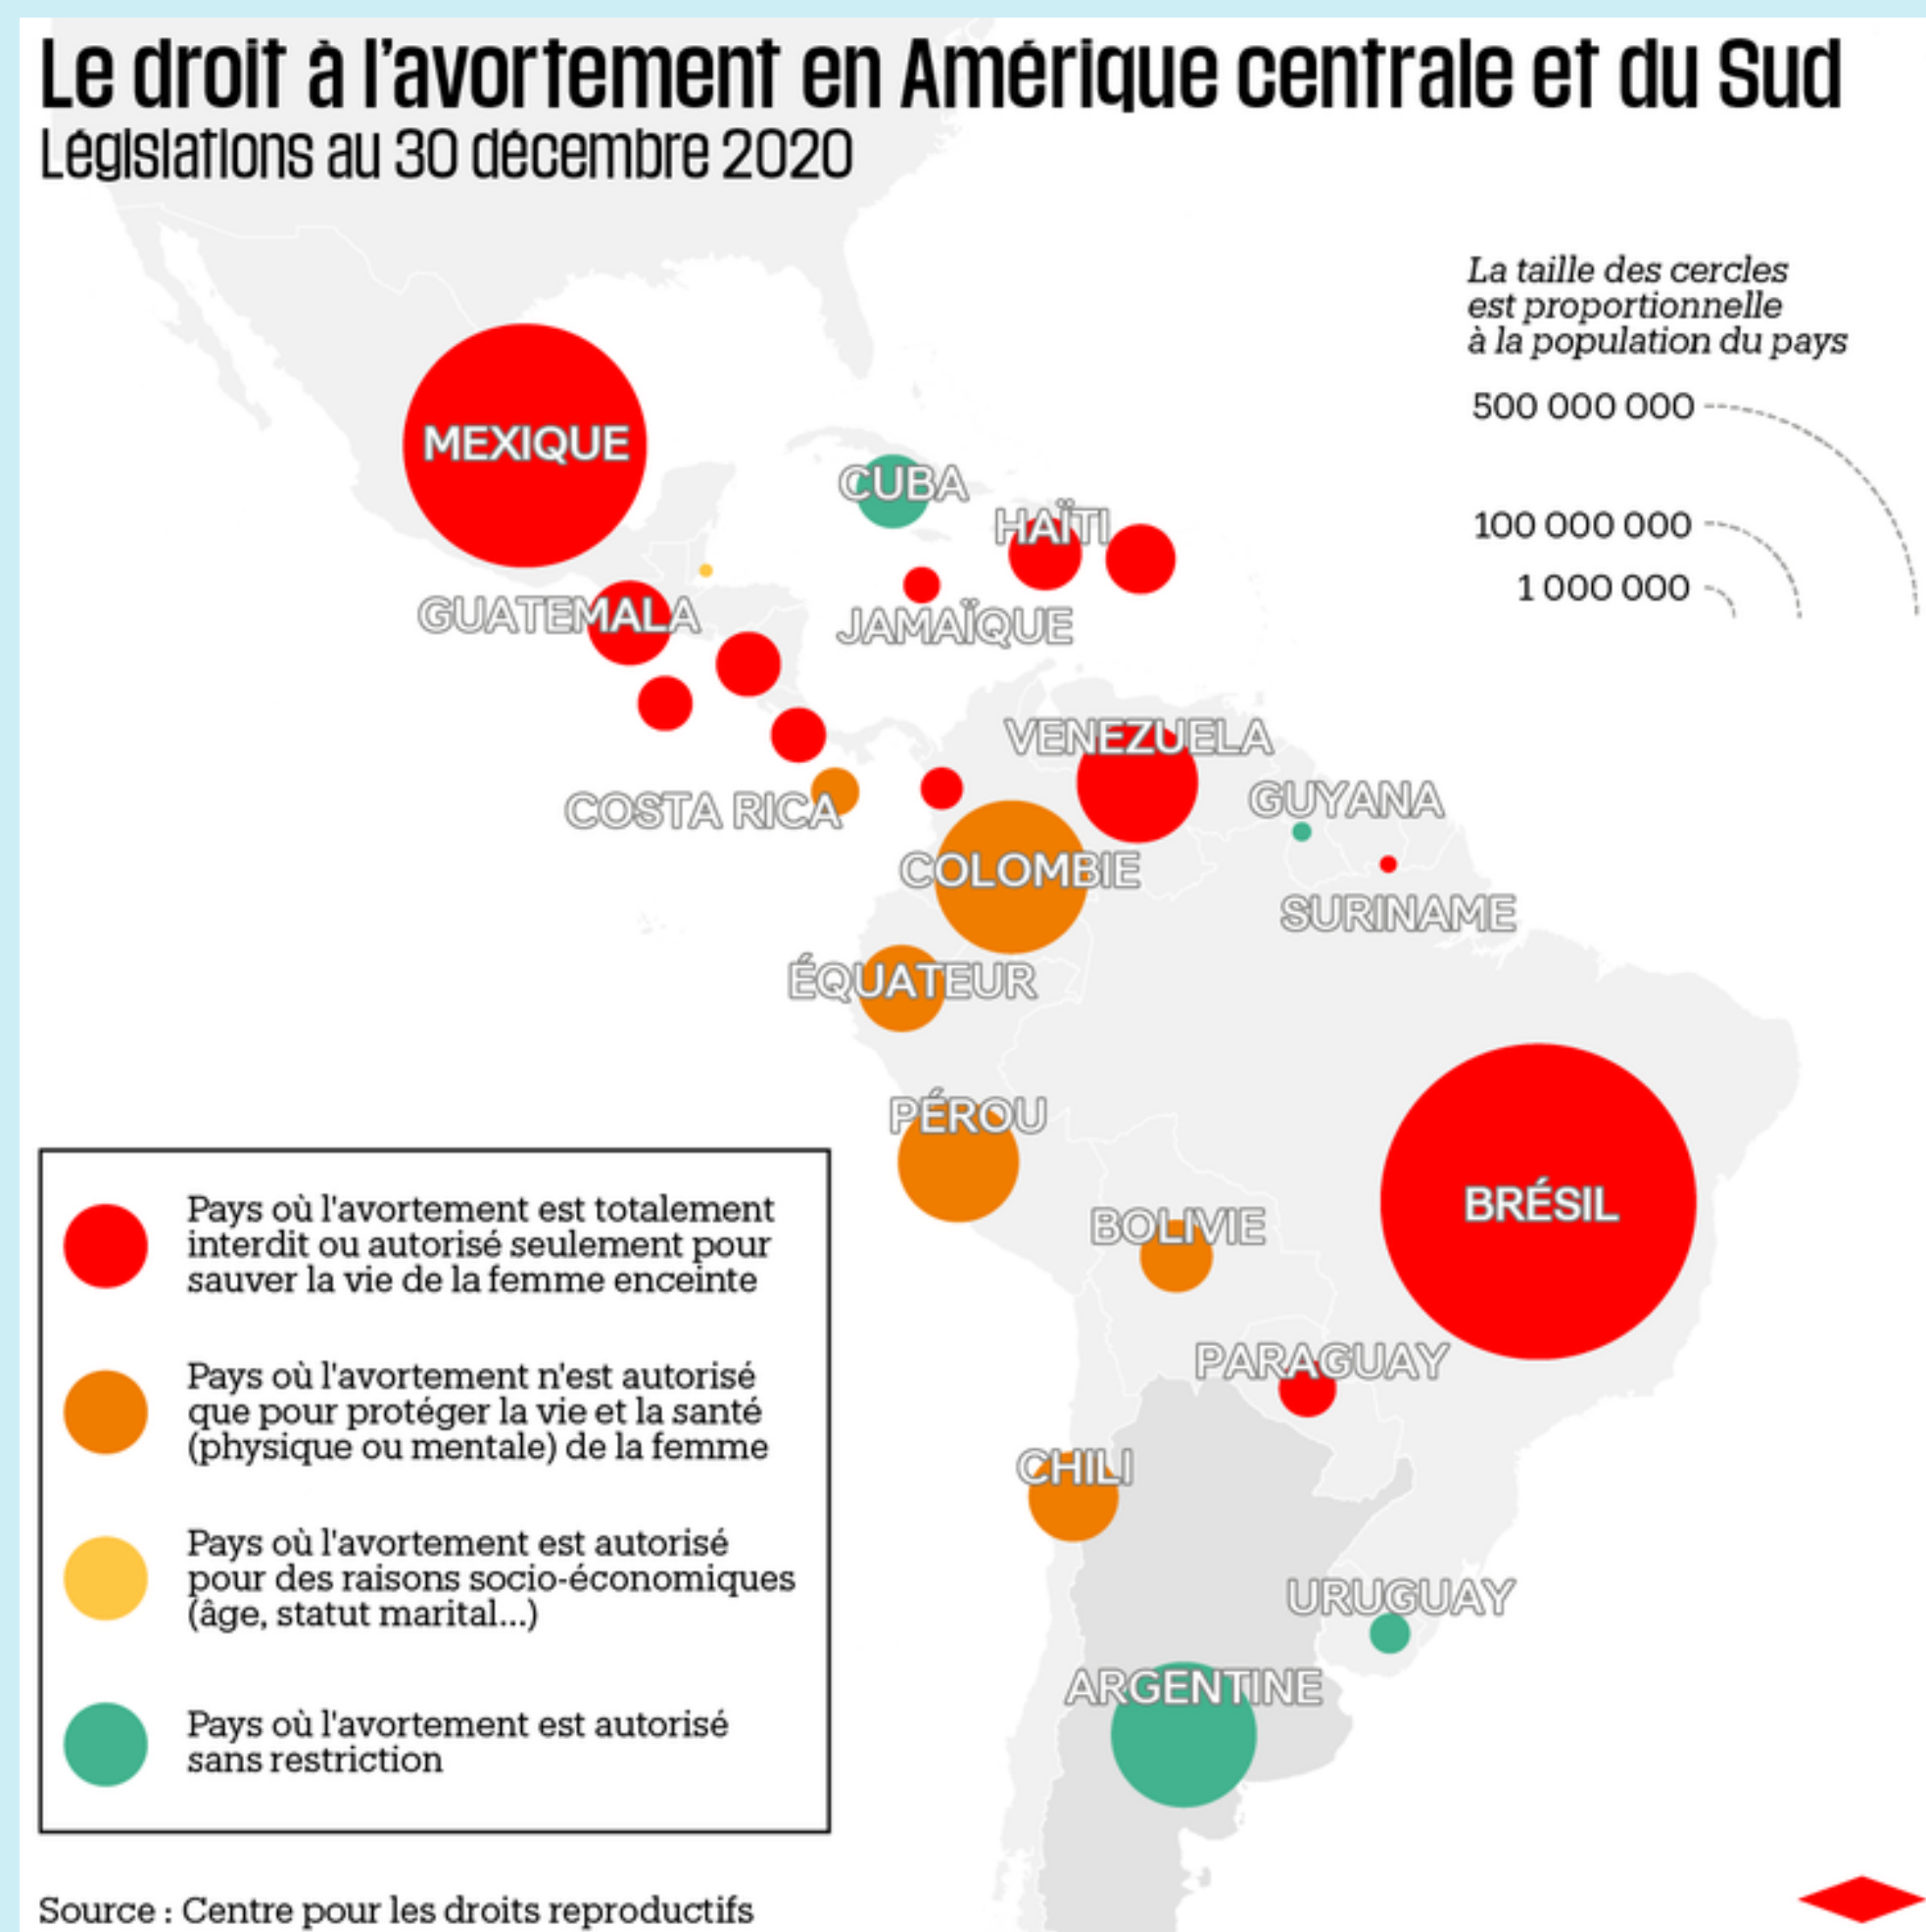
Le droit à l'avortement en Amérique centrale et du Sud
Législations au 30 décembre 2020

La taille des cercles est proportionnelle à la population du pays

500 000 000
100 000 000
1 000 000

MEXIQUE
CUBA
HAÏTI
JAMAÏQUE
GUATEMALA
COSTA RICA
VENEZUELA
GUYANA
SURINAME
COLOMBIE
ÉQUATEUR
PÉROU
BOLIVIE
BRÉSIL
PARAGUAY
CHILI
URUGUAY
ARGENTINE

Pays où l'avortement est totalement interdit ou autorisé seulement pour sauver la vie de la femme enceinte

Pays où l'avortement n'est autorisé que pour protéger la vie et la santé (physique ou mentale) de la femme

Pays où l'avortement est autorisé pour des raisons socio-économiques (âge, statut marital...)

Pays où l'avortement est autorisé sans restriction

Source : Centre pour les droits reproductifs